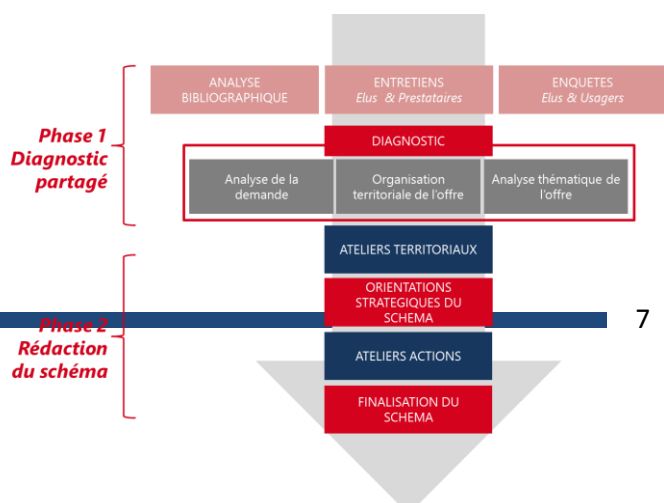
ANALYSE BIBLIOGRAPHIQUE

ENTRETIENS
*Elus & Prestataires*

ENQUETES
*Elus & Usagers*

Phase 1
Diagnostic partagé

DIAGNOSTIC

Analyse de la demande

Organisation territoriale de l'offre

Analyse thématique de l'offre

ATELIERS TERRITORIAUX

Phase 2
Rédaction du schéma

ORIENTATIONS STRATEGIQUES DU SCHEMA

7

ATELIERS ACTIONS

FINALISATION DU SCHEMA